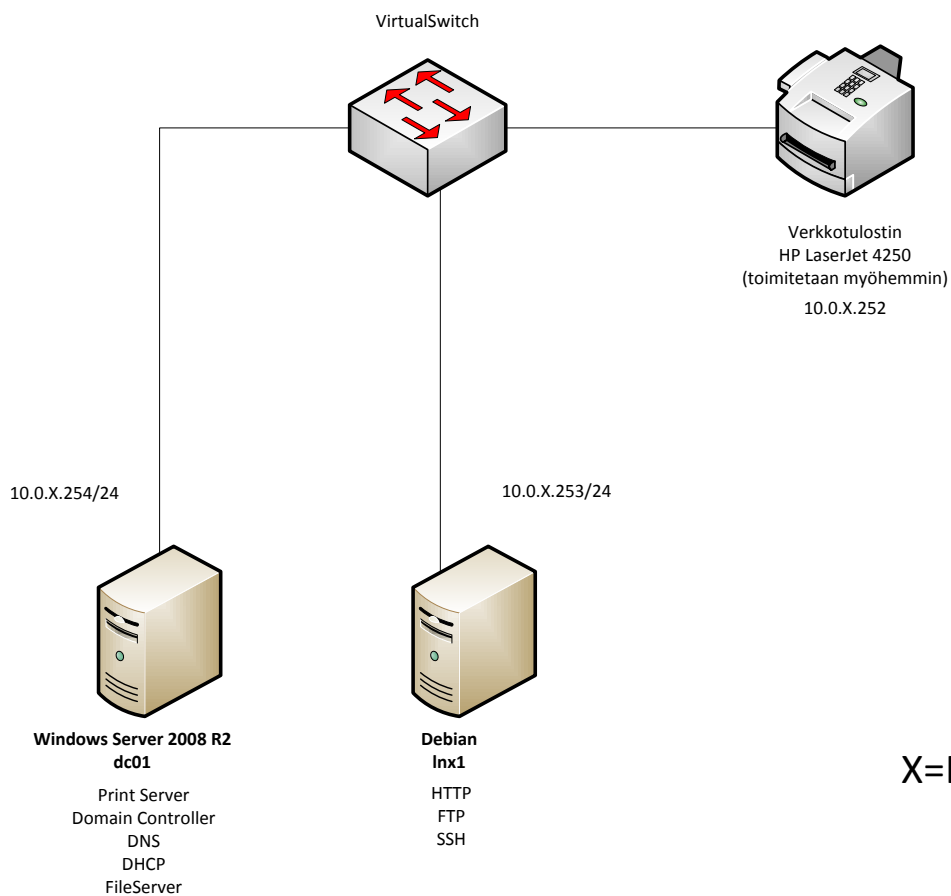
VirtualSwitch

Verkkotulostin
HP LaserJet 4250
(toimitetaan myöhemmin)
10.0.X.252

10.0.X.254/24

10.0.X.253/24

**Windows Server 2008 R2**
**dc01**
Print Server
Domain Controller
DNS
DHCP
FileServer

**Debian**
**lnx1**
HTTP
FTP
SSH

X=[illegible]